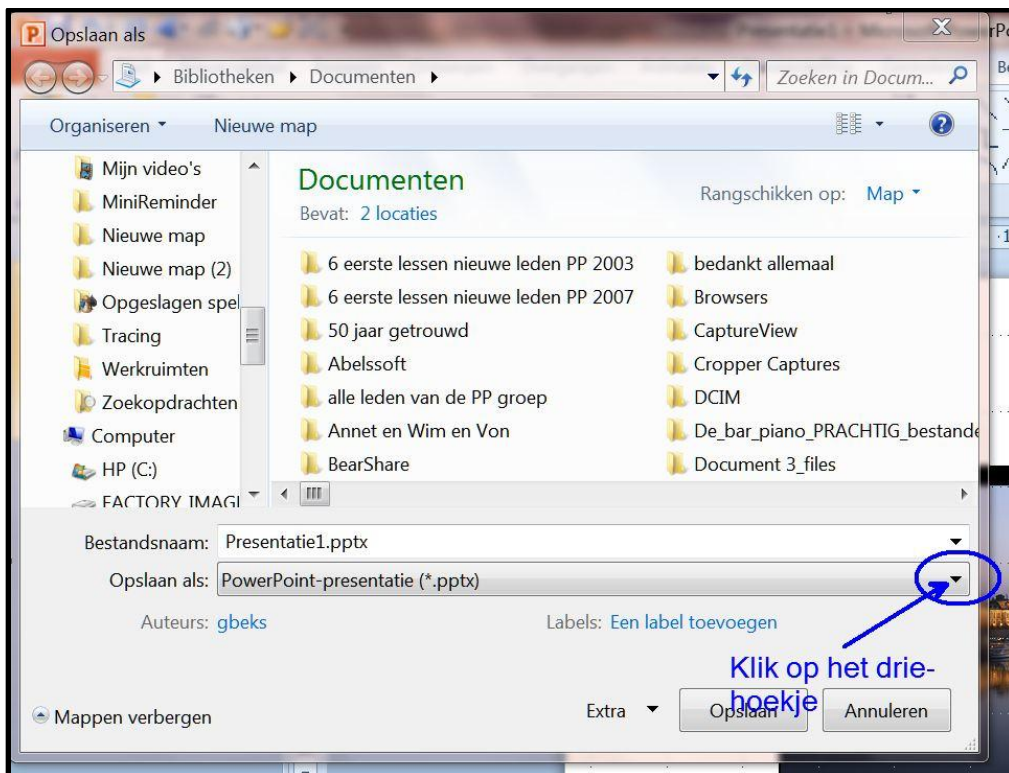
Opslaan als

Bibliotheken ▸ Documenten ▸

Zoeken in Docum...

Organiseren ▾ Nieuwe map

Mijn video's
MiniReminder
Nieuwe map
Nieuwe map (2)
Opgeslagen spel
Tracing
Werkruimten
Zoekopdrachten
Computer
HP (C:)
FACTORY IMAGI

Documenten
Bevat: 2 locaties

Rangschikken op: Map ▾

6 eerste lessen nieuwe leden PP 2003
6 eerste lessen nieuwe leden PP 2007
50 jaar getrouwd
Abelssoft
alle leden van de PP groep
Annet en Wim en Von
BearShare

bedankt allemaal
Browsers
CaptureView
Cropper Captures
DCIM
De_bar_piano_PRACHTIG_bestande
Document 3_files

Bestandsnaam: Presentatie1.pptx

Opslaan als: PowerPoint-presentatie (*.pptx)

Auteurs: gbeks

Labels: Een label toevoegen

Klik op het driehoekje

Mappen verbergen

Extra ▾

Opslaan

Annuleren